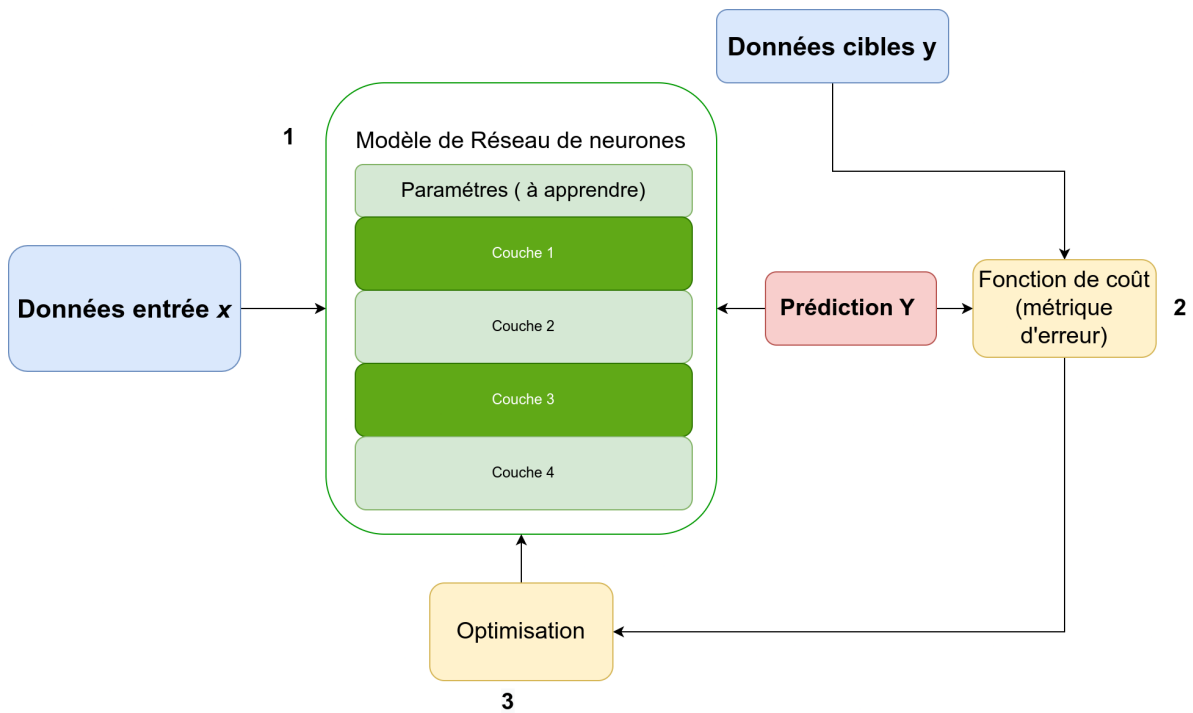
Données cibles y

1

Modèle de Réseau de neurones

Paramétres ( à apprendre)

Couche 1

Couche 2

Couche 3

Couche 4

Données entrée *x*

Prédiction Y

Fonction de coût (métrique d'erreur)

2

Optimisation

3